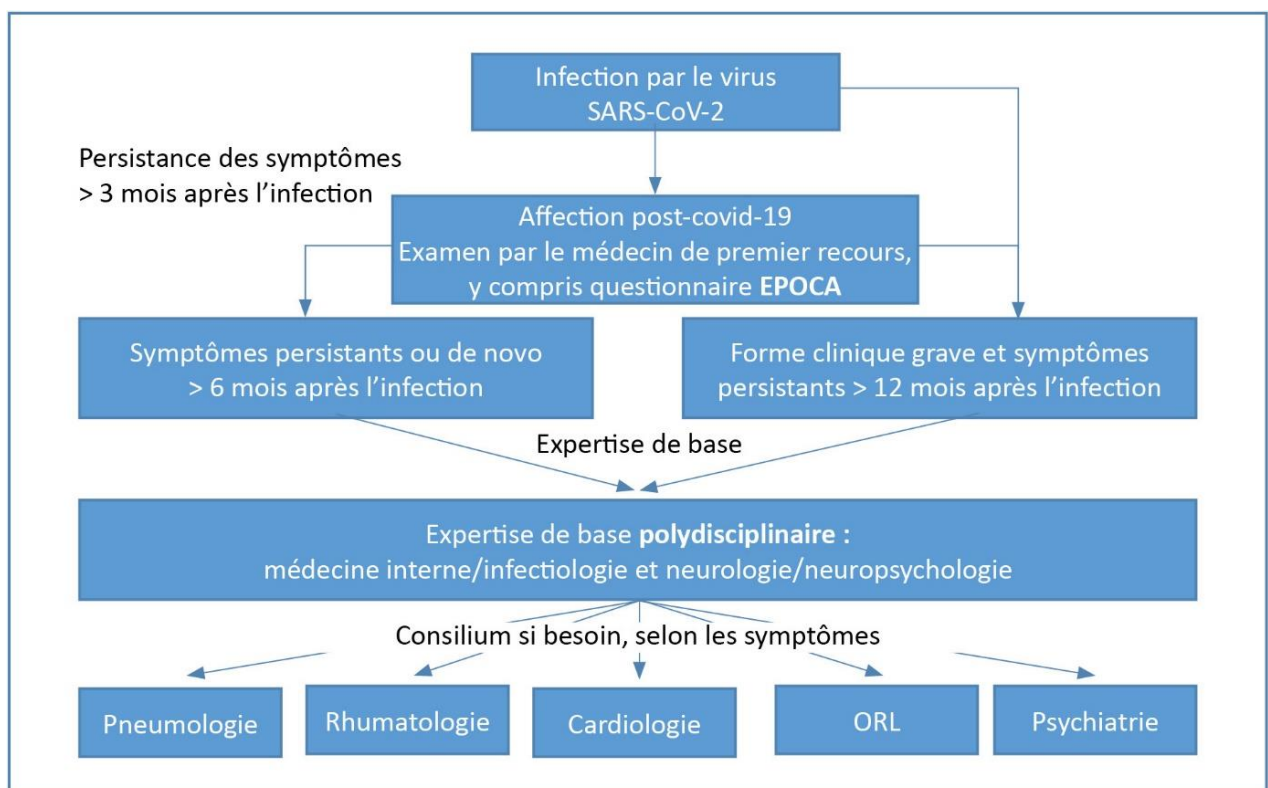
Infection par le virus SARS-CoV-2

Persistance des symptômes > 3 mois après l'infection

Affection post-covid-19
Examen par le médecin de premier recours, y compris questionnaire **EPOCA**

Symptômes persistants ou de novo > 6 mois après l'infection

Forme clinique grave et symptômes persistants > 12 mois après l'infection

Expertise de base

Expertise de base **polydisciplinaire :**
médecine interne/infectiologie et neurologie/neuropsychologie

Consilium si besoin, selon les symptômes

Pneumologie

Rhumatologie

Cardiologie

ORL

Psychiatrie